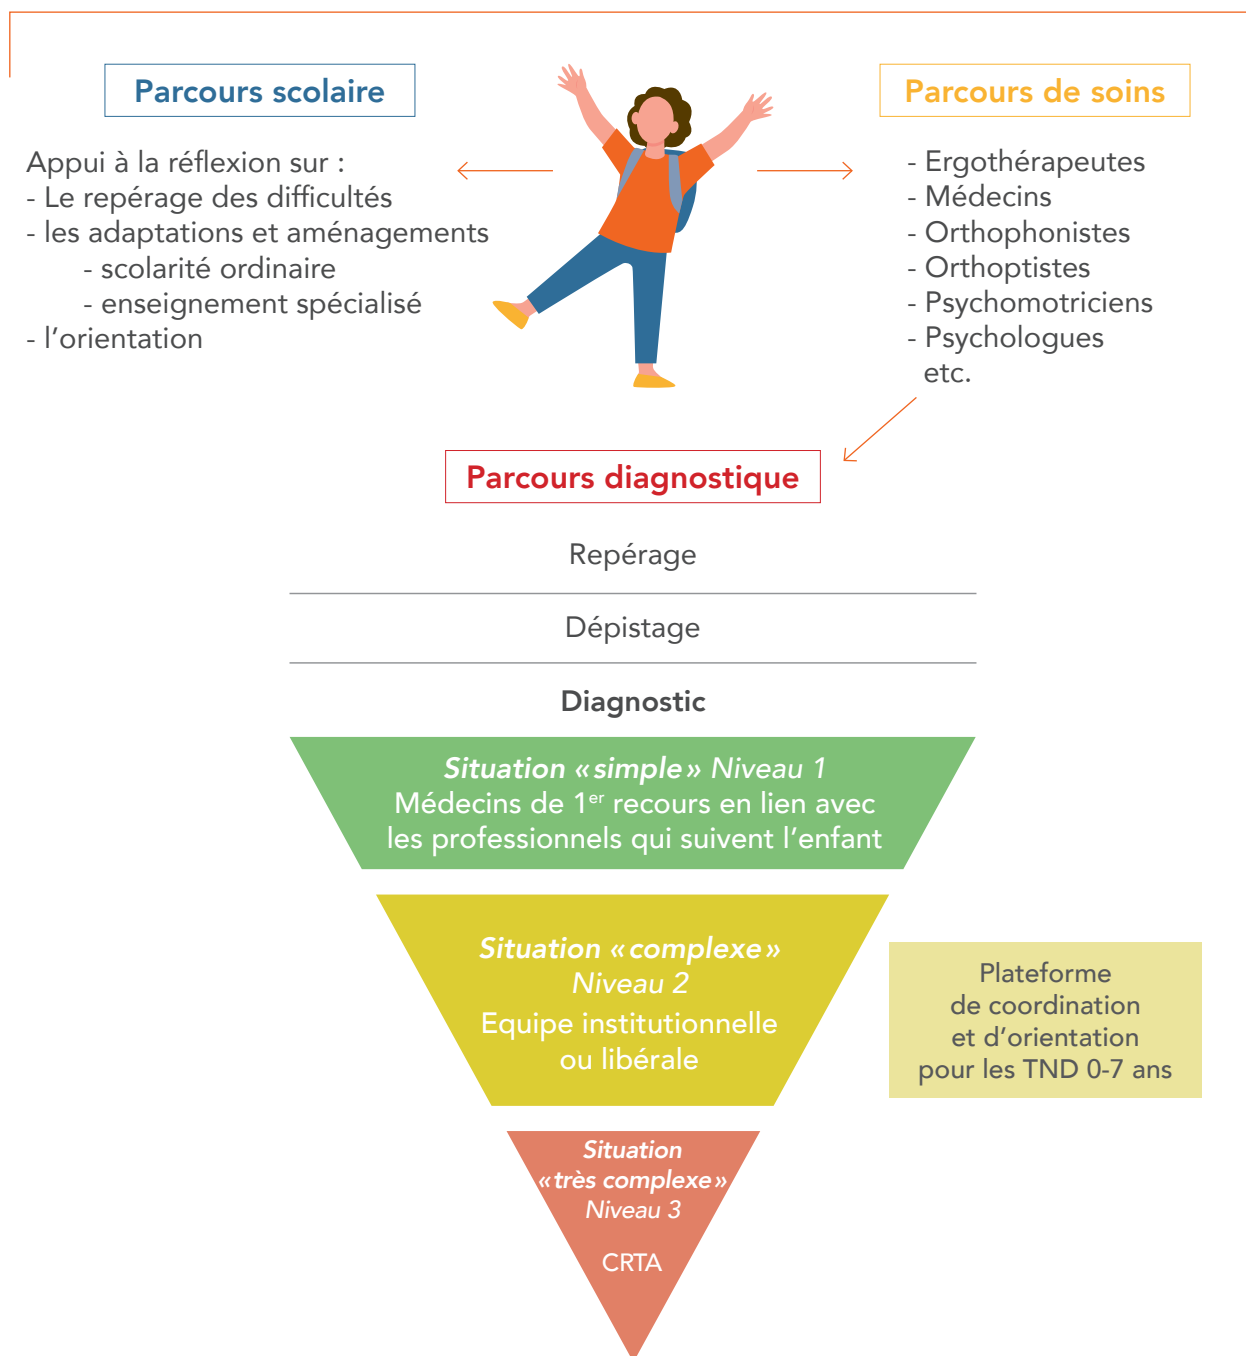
Parcours scolaire

Appui à la réflexion sur :
- Le repérage des difficultés
- les adaptations et aménagements
- scolarité ordinaire
- enseignement spécialisé
- l’orientation

Parcours de soins

- Ergothérapeutes
- Médecins
- Orthophonistes
- Orthoptistes
- Psychomotriciens
- Psychologues
etc.

Parcours diagnostique

Repérage

Dépistage

Diagnostic

Situation « simple » Niveau 1
Médecins de 1$^{er}$ recours en lien avec les professionnels qui suivent l’enfant

Situation « complexe » Niveau 2
Equipe institutionnelle ou libérale

Plateforme de coordination et d’orientation pour les TND 0-7 ans

Situation « très complexe » Niveau 3
CRTA